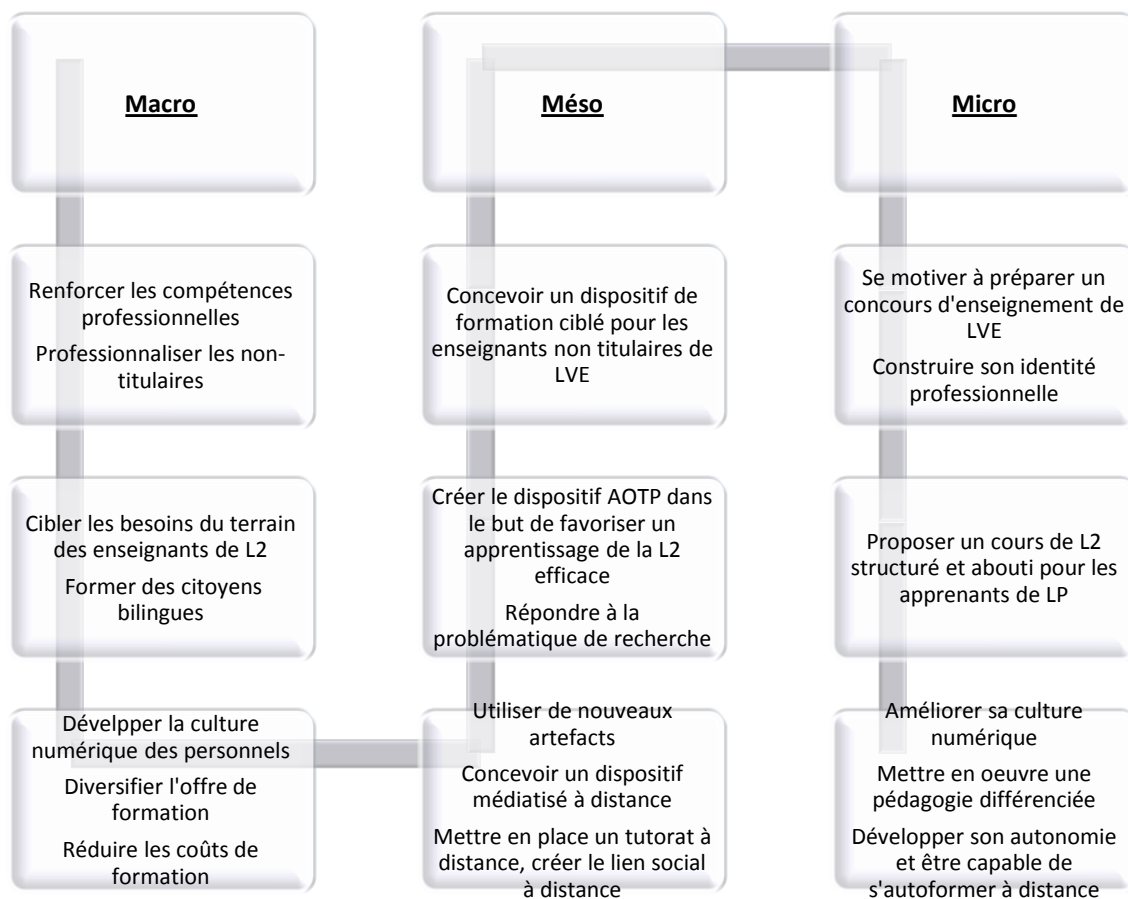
Macro

Renforcer les compétences professionnelles

Professionnaliser les non-titulaires

Cibler les besoins du terrain des enseignants de L2

Former des citoyens bilingues

Dévelpper la culture numérique des personnels

Diversifier l'offre de formation

Réduire les coûts de formation

Méso

Concevoir un dispositif de formation ciblé pour les enseignants non titulaires de LVE

Créer le dispositif AOTP dans le but de favoriser un apprentissage de la L2 efficace

Répondre à la problématique de recherche

Utiliser de nouveaux artefacts

Concevoir un dispositif médiatisé à distance

Mettre en place un tutorat à distance, créer le lien social à distance

Micro

Se motiver à préparer un concours d'enseignement de LVE

Construire son identité professionnelle

Proposer un cours de L2 structuré et abouti pour les apprenants de LP

Améliorer sa culture numérique

Mettre en oeuvre une pédagogie différenciée

Développer son autonomie et être capable de s'autoformer à distance